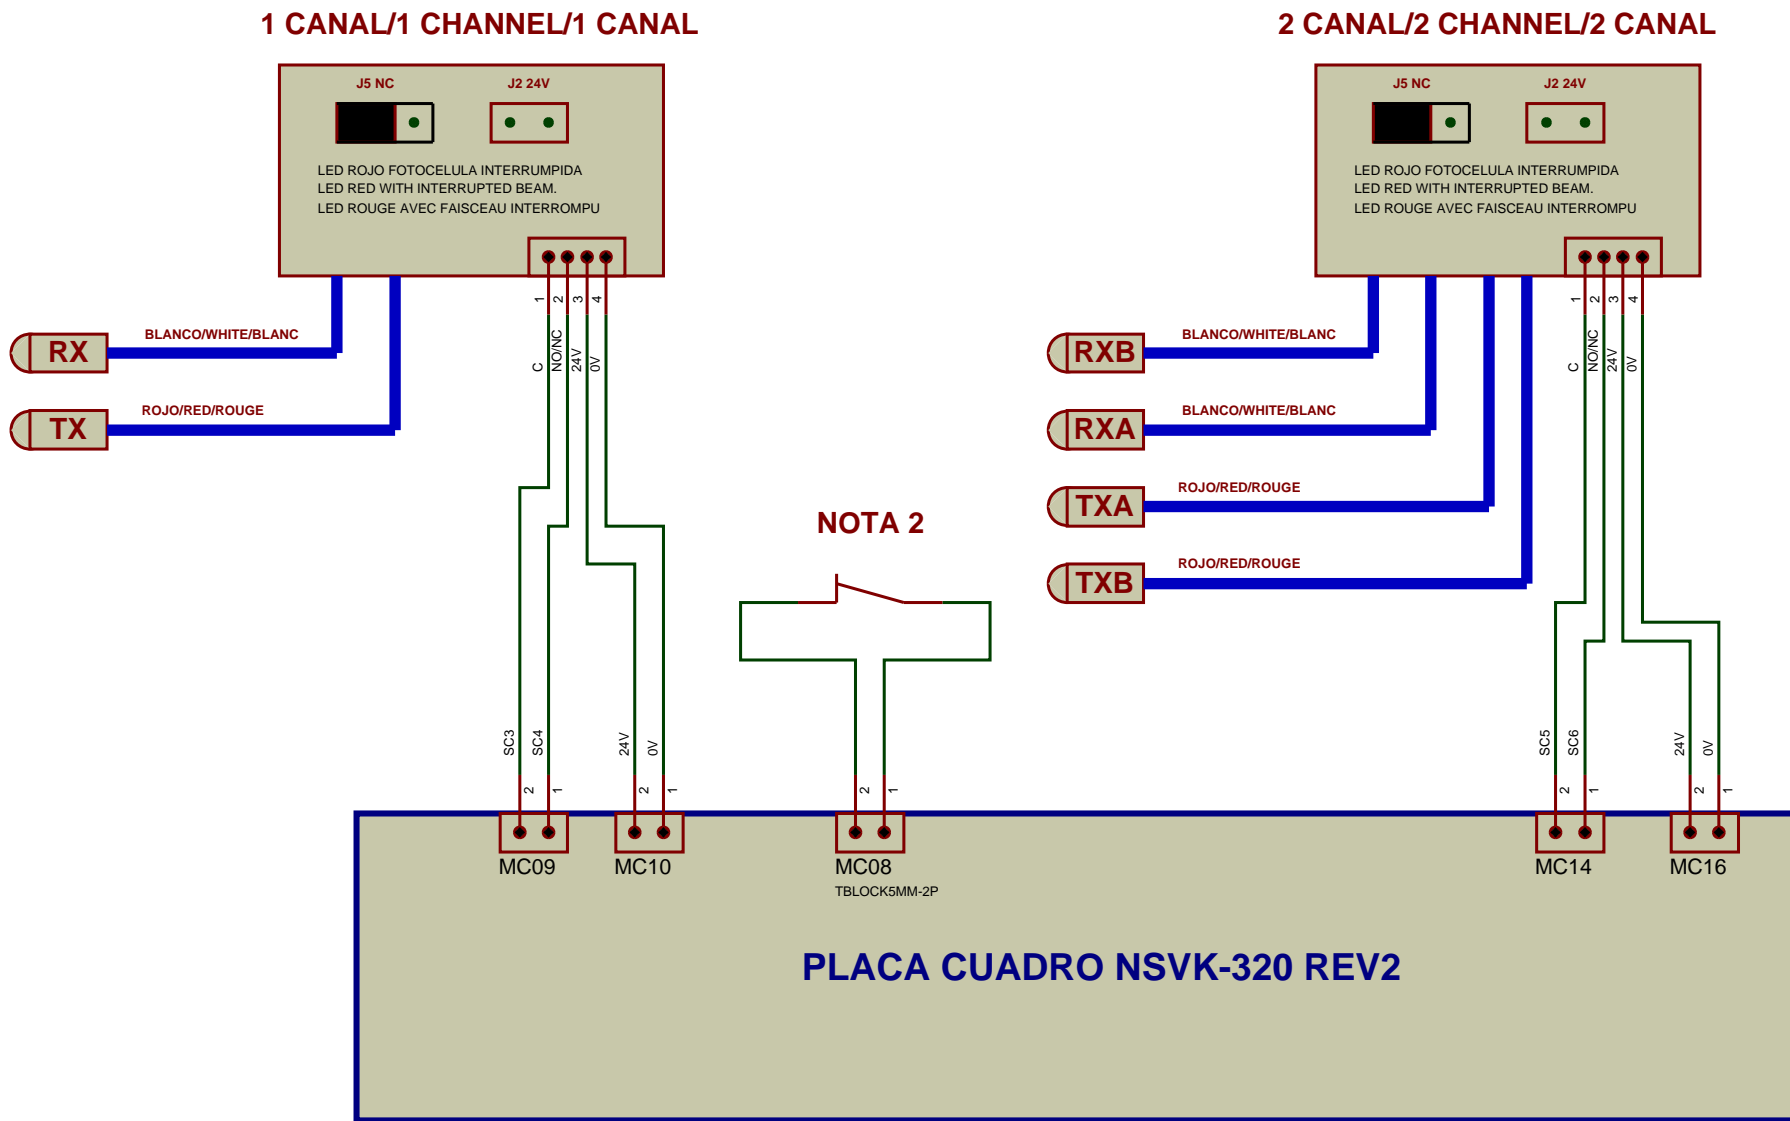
1 CANAL/1 CHANNEL/1 CANAL

J5 NC
J2 24V

LED ROJO FOTOCELULA INTERRUMPIDA
LED RED WITH INTERRUPTED BEAM.
LED ROUGE AVEC FAISCEAU INTERROMPU

1 2 3 4

C NO/NC 24V 0V

RX
BLANCO/WHITE/BLANC
TX
ROJO/RED/ROUGE

2 CANAL/2 CHANNEL/2 CANAL

J5 NC
J2 24V

LED ROJO FOTOCELULA INTERRUMPIDA
LED RED WITH INTERRUPTED BEAM.
LED ROUGE AVEC FAISCEAU INTERROMPU

1 2 3 4

C NO/NC 24V 0V

RXB
BLANCO/WHITE/BLANC
RXA
BLANCO/WHITE/BLANC
TXA
ROJO/RED/ROUGE
TXB
ROJO/RED/ROUGE

NOTA 2

SC3 SC4 24V 0V
2 1 2 1
MC09 MC10

2 1
MC08
TBLOCK5MM-2P

SC5 SC6 24V 0V
2 1 2 1
MC14 MC16

PLACA CUADRO NSVK-320 REV2